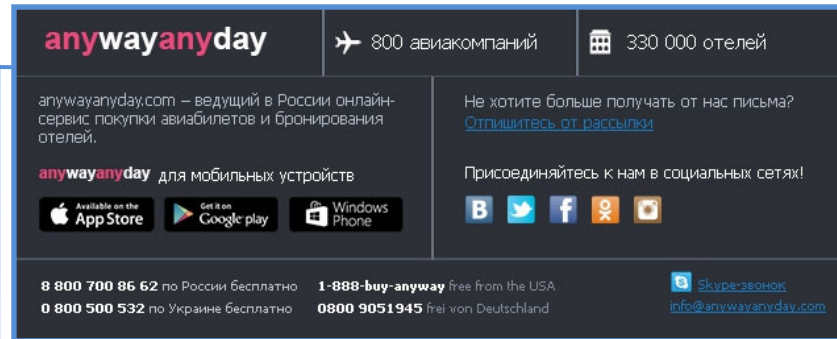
anywayanyday

800 авиакомпаний

330 000 отелей

anywayanyday.com – ведущий в России онлайн-сервис покупки авиабилетов и бронирования отелей.

anywayanyday для мобильных устройств

Available on the App Store

Get it on Google play

Windows Phone

Не хотите больше получать от нас письма?
Отпишитесь от рассылки

Присоединяйтесь к нам в социальных сетях!

8 800 700 86 62 по России бесплатно
0 800 500 532 по Украине бесплатно

1-888-buy-anyway free from the USA
0800 9051945 frei von Deutschland

Skype-звонок
info@anywayanyday.com